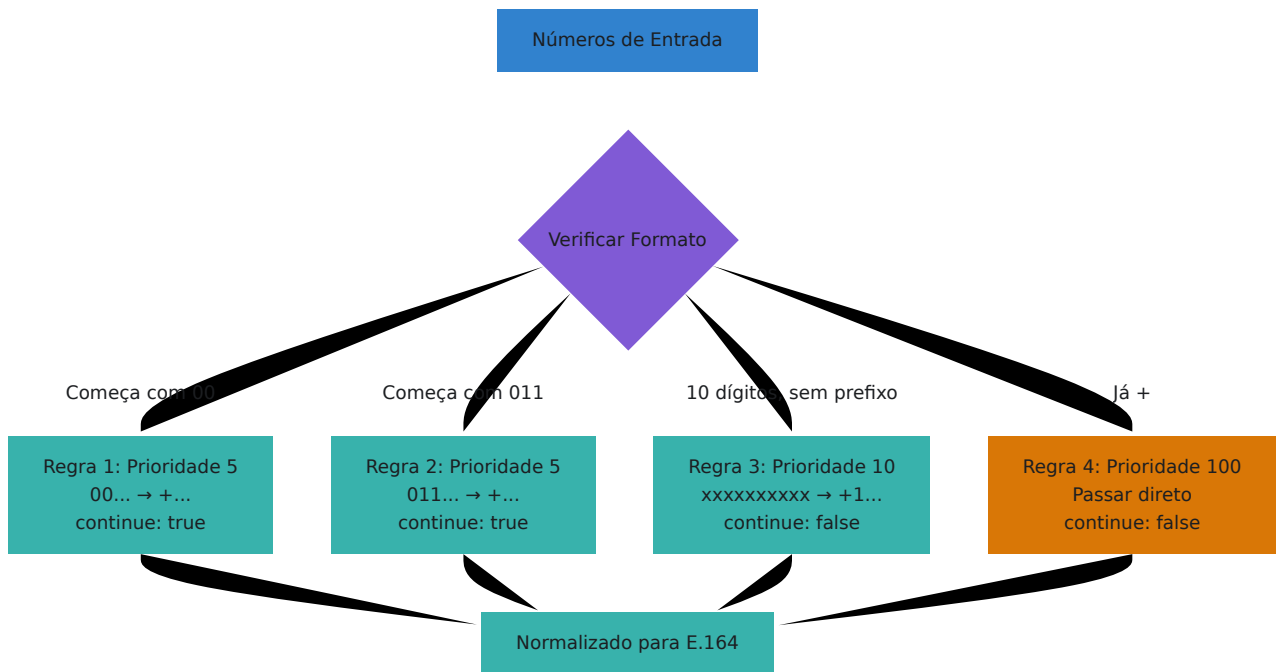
Números de Entrada

Verificar Formato

Começa com 00

Começa com 011

10 dígitos, sem prefixo

Já +

Regra 1: Prioridade 5
00... → +...
continue: true

Regra 2: Prioridade 5
011... → +...
continue: true

Regra 3: Prioridade 10
xxxxxxxxxx → +1...
continue: false

Regra 4: Prioridade 100
Passar direto
continue: false

Normalizado para E.164